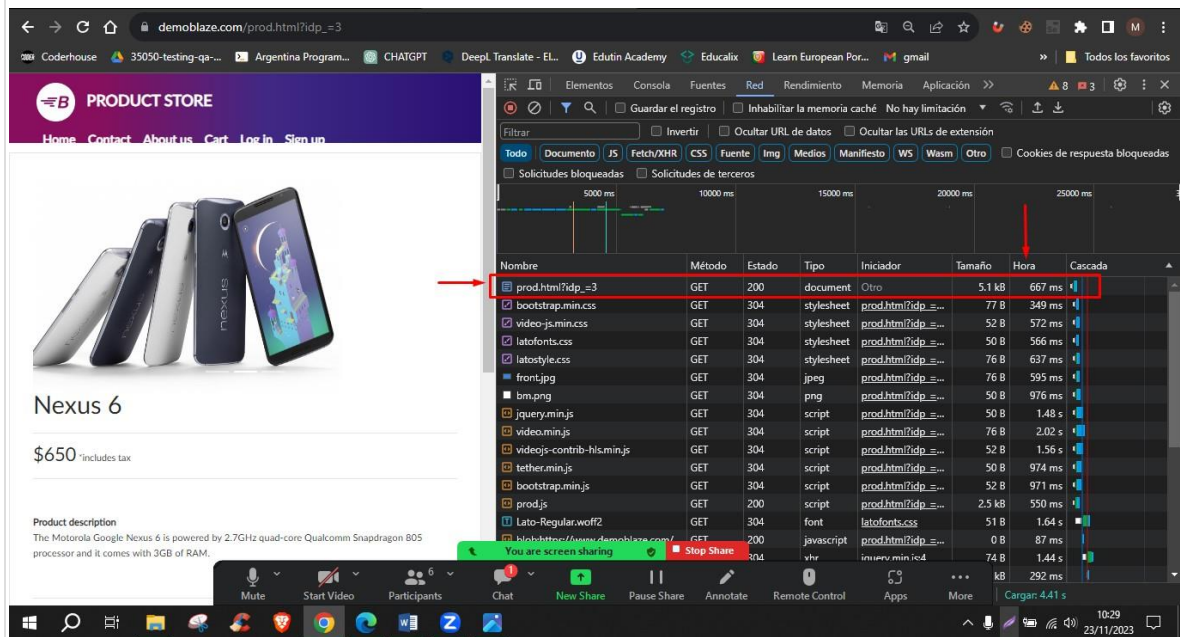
demoblaze.com/prod.html?idp_=3

Coderhouse 35050-testing-qa-... Argentina Program... CHATGPT DeepL Translate - El... Edutin Academy Educalix Learn European Por... gmail » Todos los favoritos

PRODUCT STORE

Home Contact About us Cart Log in Sign up

nexus

Nexus 6

$650 *includes tax

Product description

The Motorola Google Nexus 6 is powered by 2.7GHz quad-core Qualcomm Snapdragon 805 processor and it comes with 3GB of RAM.

Elementos Consola Fuentes Red Rendimiento Memoria Aplicación >> 8 3

Guardar el registro Inhabilitar la memoria caché No hay limitación

Filtrar Invertir Ocultar URL de datos Ocultar las URLs de extensión

Todo Documento JS Fetch/XHR CSS Fuente Img Medios Manifiesto WS Wasm Otro Cookies de respuesta bloqueadas

Solicitudes bloqueadas Solicitudes de terceros

5000 ms 10000 ms 15000 ms 20000 ms 25000 ms

| Nombre | Método | Estado | Tipo | Iniciador | Tamaño | Hora | Cascada |
|---|---|---|---|---|---|---|---|
| prod.html?idp_=3 | GET | 200 | document | Otro | 5.1 kB | 667 ms | |
| bootstrap.min.css | GET | 304 | stylesheet | prod.html?idp_=... | 77 B | 349 ms | |
| video-js.min.css | GET | 304 | stylesheet | prod.html?idp_=... | 52 B | 572 ms | |
| latofonts.css | GET | 304 | stylesheet | prod.html?idp_=... | 50 B | 566 ms | |
| latostyle.css | GET | 304 | stylesheet | prod.html?idp_=... | 76 B | 637 ms | |
| front.jpg | GET | 304 | jpeg | prod.html?idp_=... | 76 B | 595 ms | |
| bm.png | GET | 304 | png | prod.html?idp_=... | 50 B | 976 ms | |
| jquery.min.js | GET | 304 | script | prod.html?idp_=... | 50 B | 1.48 s | |
| video.min.js | GET | 304 | script | prod.html?idp_=... | 76 B | 2.02 s | |
| videojs-contrib-hls.min.js | GET | 304 | script | prod.html?idp_=... | 52 B | 1.56 s | |
| tether.min.js | GET | 304 | script | prod.html?idp_=... | 50 B | 974 ms | |
| bootstrap.min.js | GET | 304 | script | prod.html?idp_=... | 52 B | 971 ms | |
| prod.js | GET | 200 | script | prod.html?idp_=... | 2.5 kB | 550 ms | |
| Lato-Regular.woff2 | GET | 304 | font | latofonts.css | 51 B | 1.64 s | |
| blob:https://www.demoblaze.com/... | GET | 200 | javascript | prod.html?idp_=... | 0 B | 87 ms | |
| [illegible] | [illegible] | 304 | xhr | jquery.min.js:4 | 74 B | 1.44 s | |
| | | | | | kB | 292 ms | |

Cargar: 4.41 s

You are screen sharing Stop Share

Mute Start Video Participants 6 Chat 1 New Share Pause Share Annotate Remote Control Apps More

10:29 23/11/2023